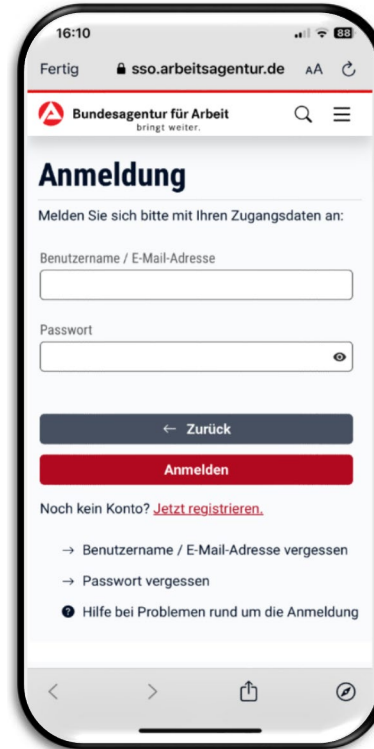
16:10 88

Fertig sso.arbeitsagentur.de AA

Bundesagentur für Arbeit
bringt weiter.

Anmeldung

Melden Sie sich bitte mit Ihren Zugangsdaten an:

Benutzername / E-Mail-Adresse

Passwort

← Zurück

Anmelden

Noch kein Konto? Jetzt registrieren.

→ Benutzername / E-Mail-Adresse vergessen

→ Passwort vergessen

Hilfe bei Problemen rund um die Anmeldung